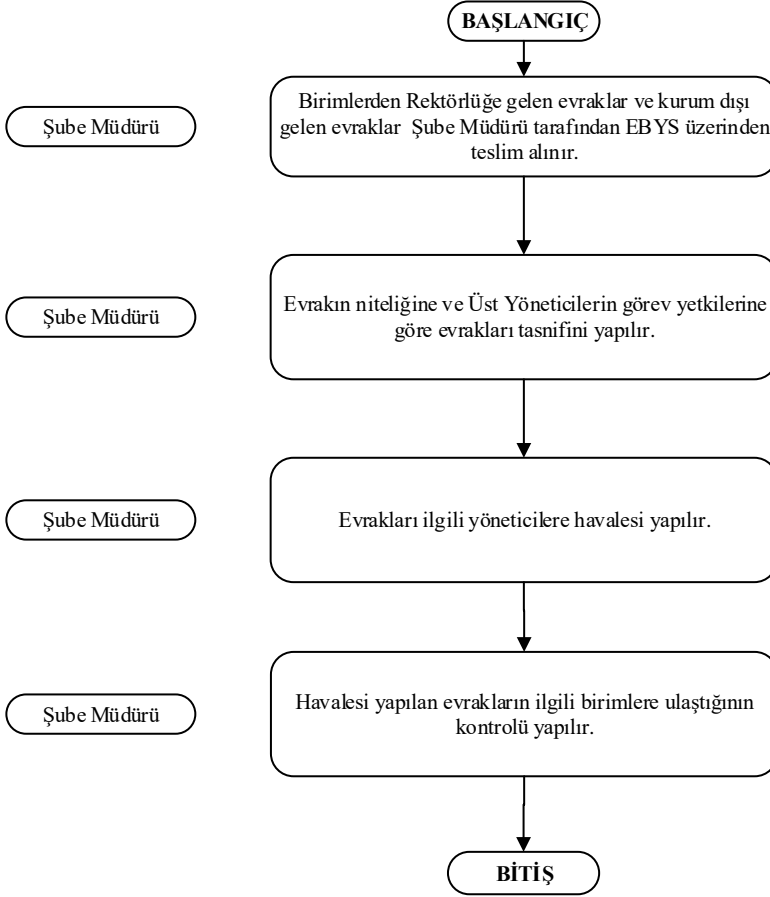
BAŞLANGIÇ

Şube Müdürü

Birimlerden Rektörlüğe gelen evraklar ve kurum dışı gelen evraklar Şube Müdürü tarafından EBYS üzerinden teslim alınır.

Şube Müdürü

Evrakın niteliğine ve Üst Yöneticilerin görev yetkilerine göre evrakları tasnifini yapılır.

Şube Müdürü

Evrakları ilgili yöneticilere havalesi yapılır.

Şube Müdürü

Havalesi yapılan evrakların ilgili birimlere ulaştığının kontrolü yapılır.

BİTİŞ